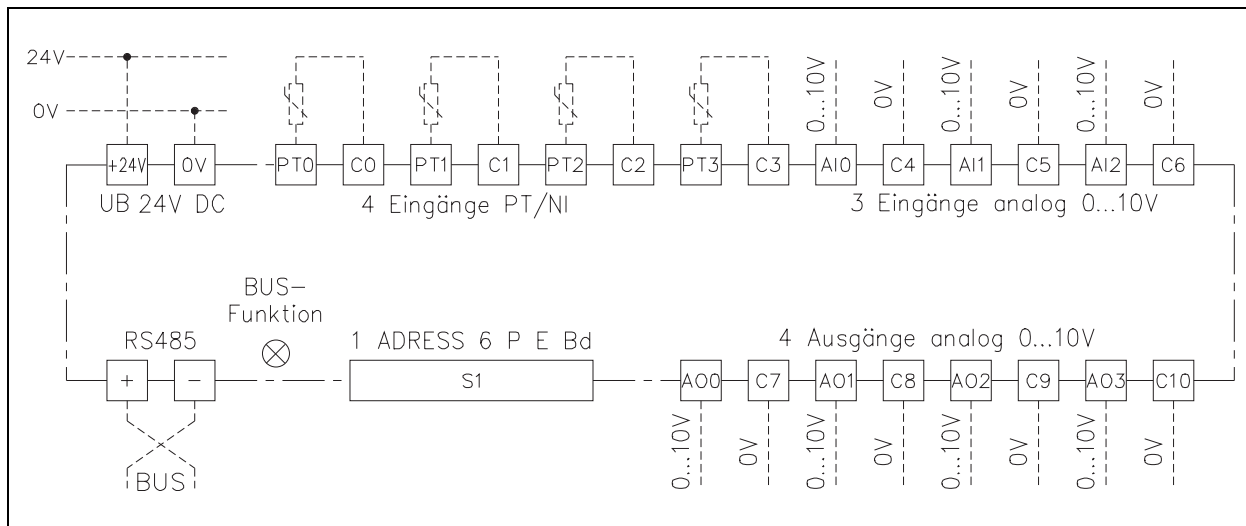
24V
0V
0...10V
0V
0...10V
0V
0...10V
0V
+24V
0V
PT0
C0
PT1
C1
PT2
C2
PT3
C3
AI0
C4
AI1
C5
AI2
C6
UB 24V DC
4 Eingänge PT/NI
3 Eingänge analog 0...10V

BUS–
Funktion
RS485
1 ADRESS 6 P E Bd
4 Ausgänge analog 0...10V
+
–
S1
AO0
C7
AO1
C8
AO2
C9
AO3
C10
BUS
0...10V
0V
0...10V
0V
0...10V
0V
0...10V
0V